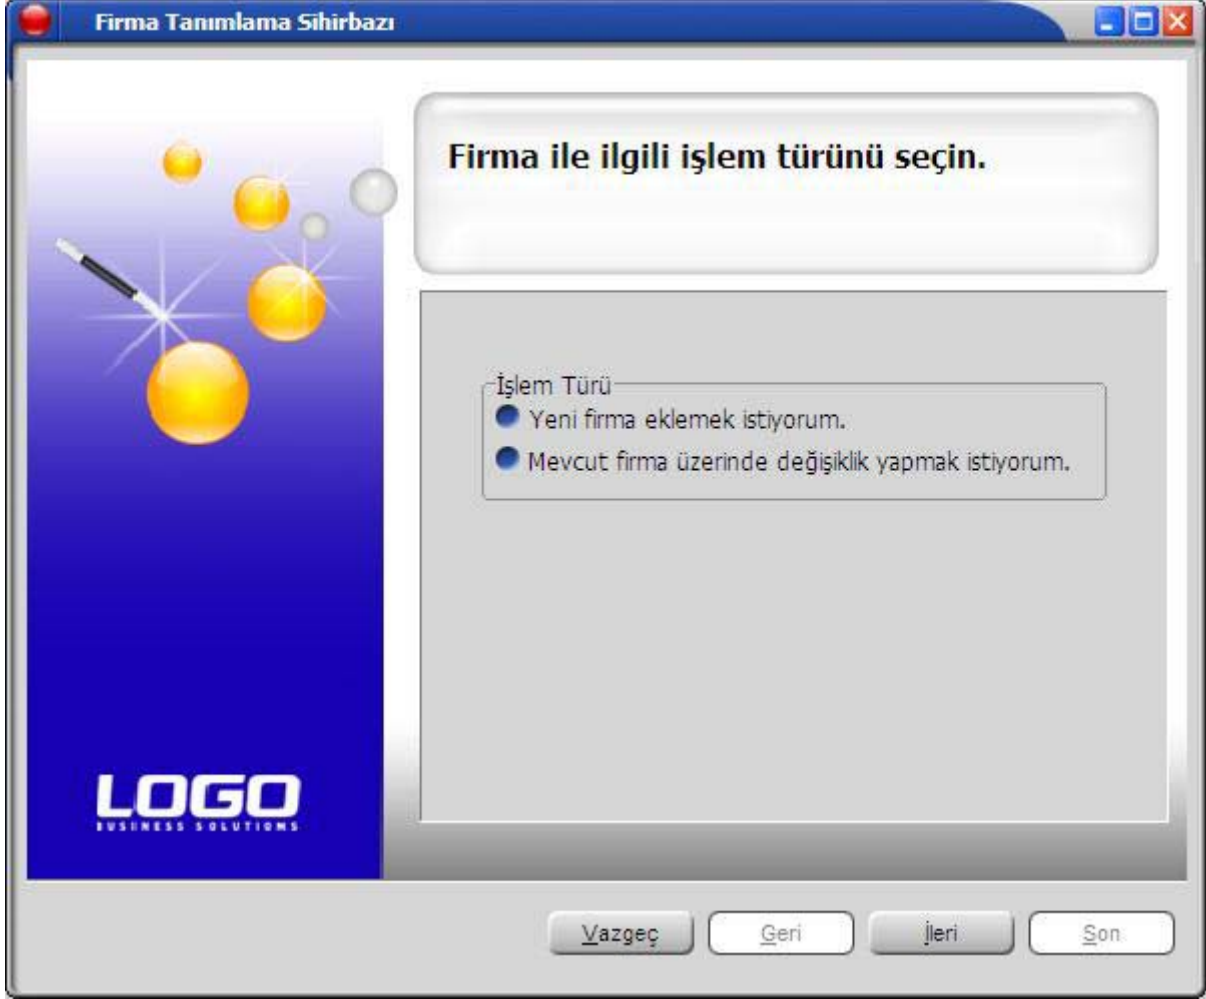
Firma Tanımlama Sihirbazı

Firma ile ilgili işlem türünü seçin.

İşlem Türü
Yeni firma eklemek istiyorum.
Mevcut firma üzerinde değişiklik yapmak istiyorum.

LOGO
BUSINESS SOLUTIONS

Vazgeç
Geri
İleri
Son